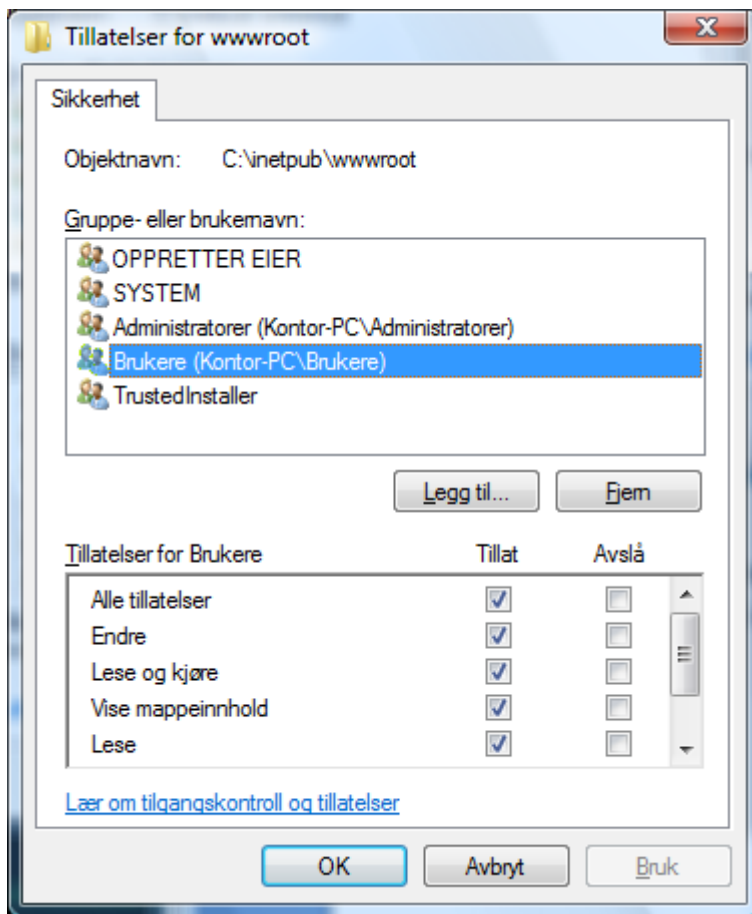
Tillatelser for wwwroot

Sikkerhet

Objektnavn: C:\inetpub\wwwroot

Gruppe- eller brukernavn:

OPPRETTER EIER
SYSTEM
Administratorer (Kontor-PC\Administratorer)
Brukere (Kontor-PC\Brukere)
TrustedInstaller

Legg til... Fjern

| Tillatelser for Brukere | Tillat | Avslå |
|---|---|---|
| Alle tillatelser | ☑ | ☐ |
| Endre | ☑ | ☐ |
| Lese og kjøre | ☑ | ☐ |
| Vise mappeinnhold | ☑ | ☐ |
| Lese | ☑ | ☐ |

Lær om tilgangskontroll og tillatelser

OK Avbryt Bruk